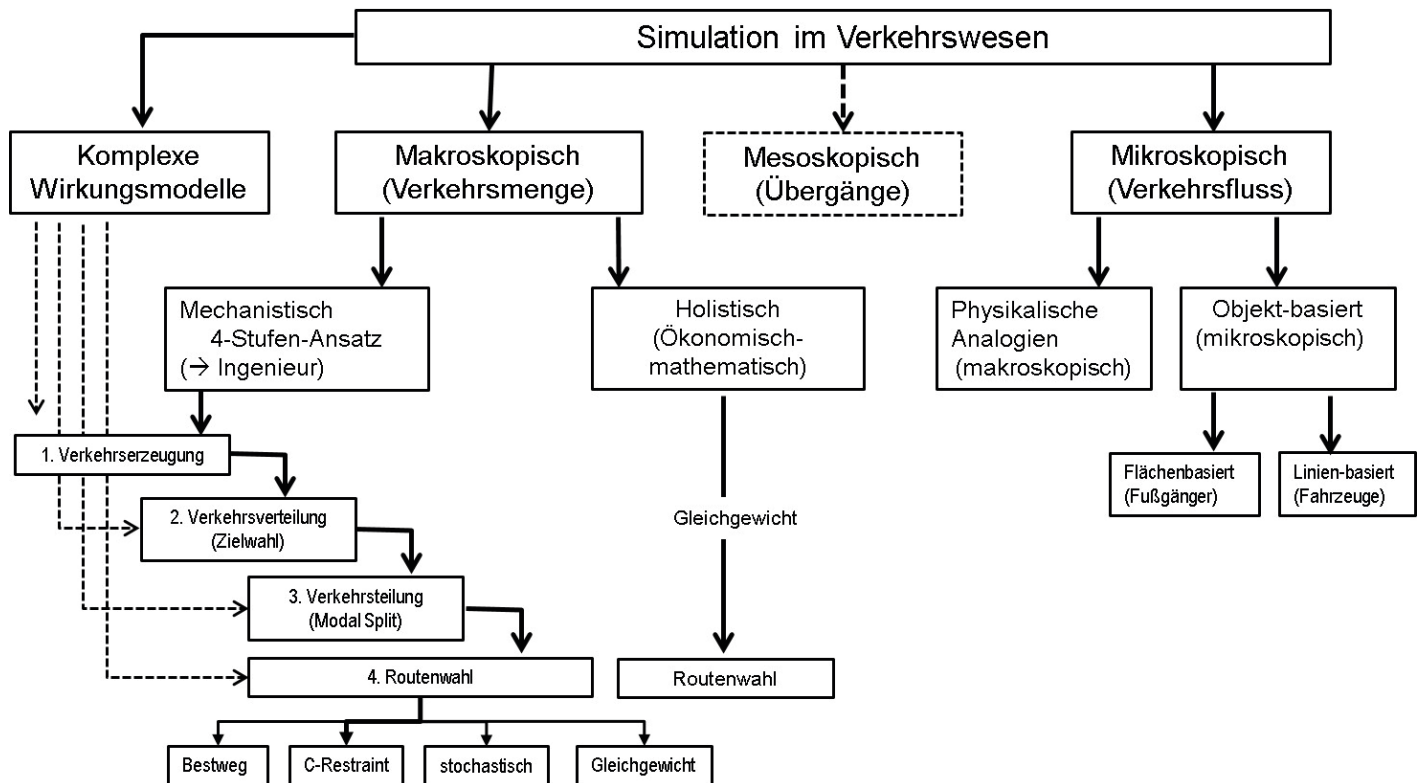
Simulation im Verkehrswesen

Komplexe Wirkungsmodelle

Makroskopisch (Verkehrsmenge)

Mesoskopisch (Übergänge)

Mikroskopisch (Verkehrsfluss)

Mechanistisch 4-Stufen-Ansatz ($\rightarrow$ Ingenieur)

Holistisch (Ökonomisch-mathematisch)

Physikalische Analogien (makroskopisch)

Objekt-basiert (mikroskopisch)

1. Verkehrserzeugung

2. Verkehrsverteilung (Zielwahl)

3. Verkehrsteilung (Modal Split)

4. Routenwahl

Gleichgewicht

Routenwahl

Flächenbasiert (Fußgänger)

Linien-basiert (Fahrzeuge)

Bestweg

C-Restraint

stochastisch

Gleichgewicht